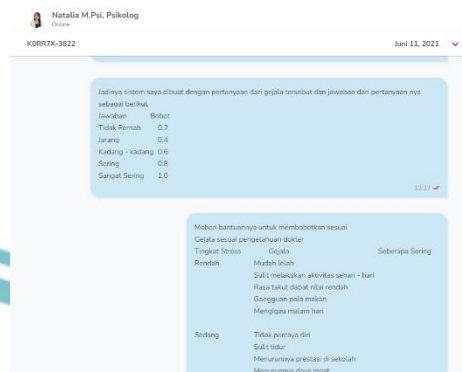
Natalia M.Psi, Psikolog
Online

K0RR7X-3822

Juni 11, 2021

Jadinya sistem saya dibuat dengan pertanyaan dari gejala tersebut dan jawaban dari pertanyaan nya sebagai berikut
Jawaban Bobot
Tidak Pernah 0.2
Jarang 0.4
Kadang - kadang 0.6
Sering 0.8
Sangat Sering 1.0

13:27

Mohon bantuannya untuk membobotkan sesuai
Gejala sesuai pengetahuan dokter
Tingkat Stress Gejala Seberapa Sering
Rendah Mudah lelah
Sulit melakukan aktivitas sehari - hari
Rasa takut dapat nilai rendah
Gangguan pola makan
Mengigau malam hari

Sedang Tidak percaya diri
Sulit tidur
Menurunnya prestasi di sekolah
Menurunnya daya ingat